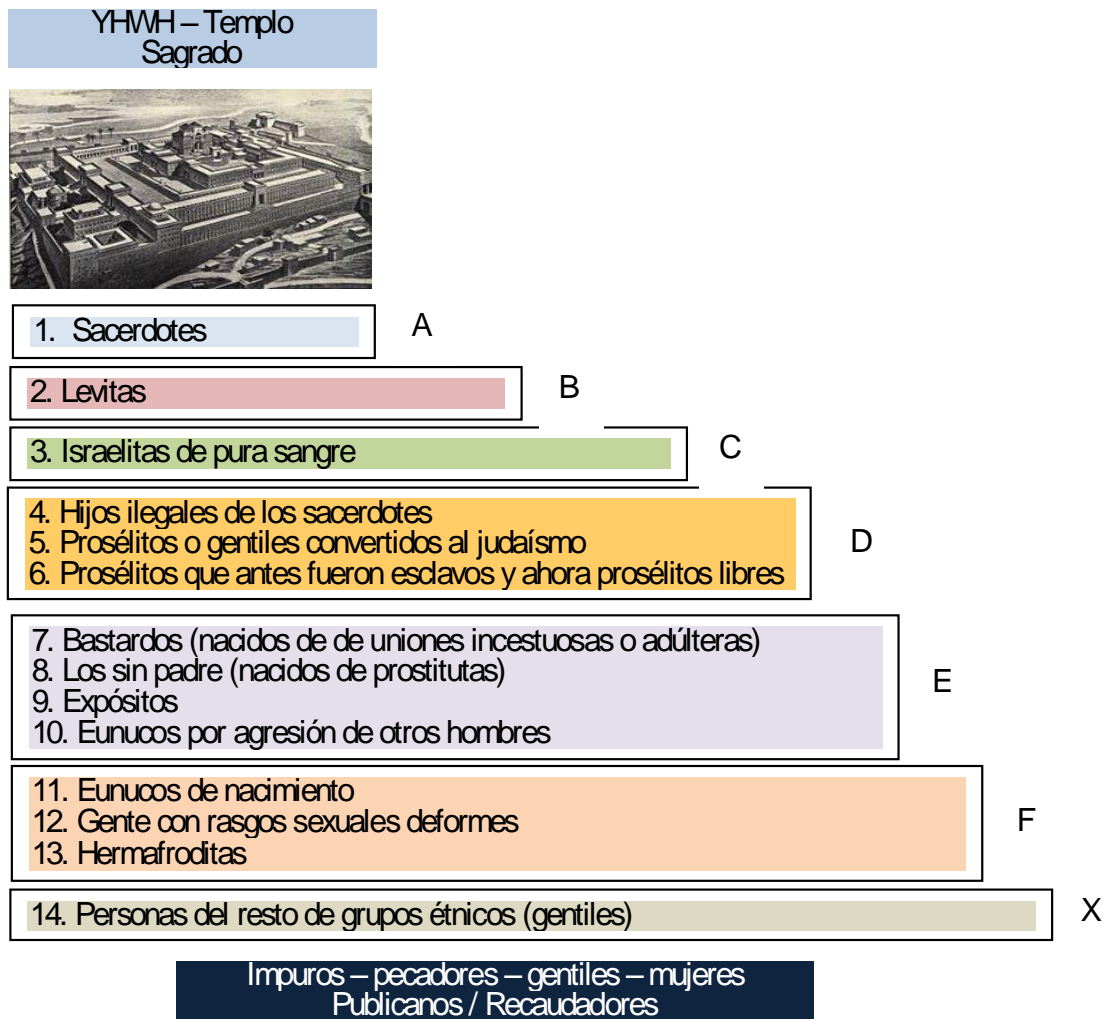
YHWH – Templo Sagrado

1. Sacerdotes

A

2. Levitas

B

3. Israelitas de pura sangre

C

4. Hijos ilegales de los sacerdotes
5. Prosélitos o gentiles convertidos al judaísmo
6. Prosélitos que antes fueron esclavos y ahora prosélitos libres

D

7. Bastardos (nacidos de de uniones incestuosas o adúlteras)
8. Los sin padre (nacidos de prostitutas)
9. Expósitos
10. Eunucos por agresión de otros hombres

E

11. Eunucos de nacimiento
12. Gente con rasgos sexuales deformes
13. Hermafroditas

F

14. Personas del resto de grupos étnicos (gentiles)

X

Impuros – pecadores – gentiles – mujeres
Publicanos / Recaudadores